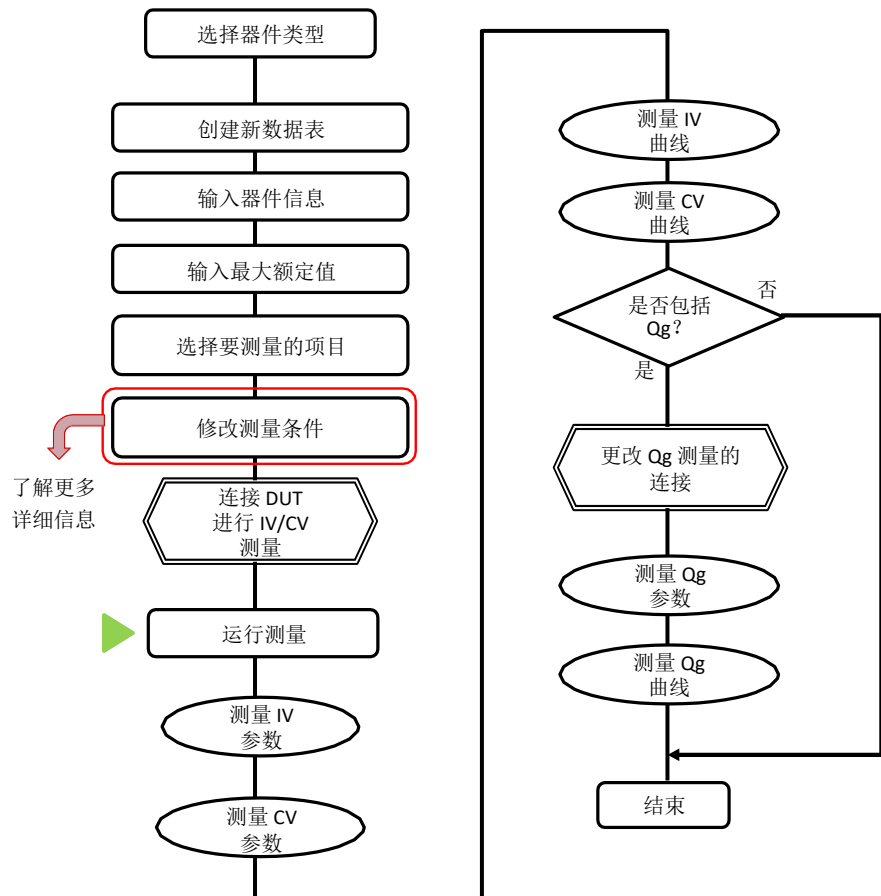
选择器件类型

创建新数据表

输入器件信息

输入最大额定值

选择要测量的项目

修改测量条件

了解更多详细信息

连接 DUT 进行 IV/CV 测量

运行测量

测量 IV 参数

测量 CV 参数

测量 IV 曲线

测量 CV 曲线

是否包括 Qg？

否

是

更改 Qg 测量的连接

测量 Qg 参数

测量 Qg 曲线

结束